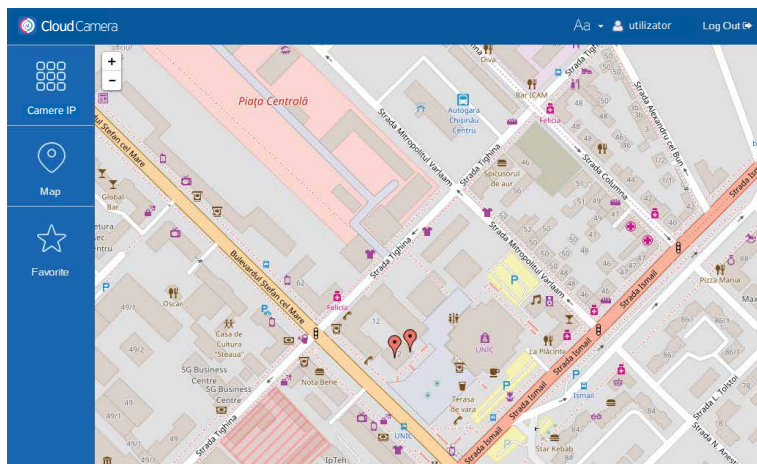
CloudCamera
Aa utilizator
Log Out

Camere IP
Map
Favorite

+
−

oficiul
Piața Centrală
Autogara Chișinău Centru
Diva
Bar ICAM
Felicia
Strada Mitropolitul Varlaam
Strada Tighina
Spicusorul de aur
Strada Columna
Strada Alexandru cel Bun
Bulevardul Ștefan cel Mare
Global Bar
Strada Tighina
Felicia
Oscar
Casa de Cultura "Steaua"
SG Business Centre
SG Business Centre
Nota Bene
UNIC
Terasa de vara
La Plăcinte
Ismail
Strada Ismail
Strada Ismail
Pizza Mania
Star Kebab
Strada L. Tolstoi
Strada Tighina
IpTeh
UNIC
Strada Mitropolitul Varlaam
P
P
P
P
12
49/1
49/2
48
50
52
46
44
84
86/1
86/3
40
1/2
48
82
Max
Strada N. Anest